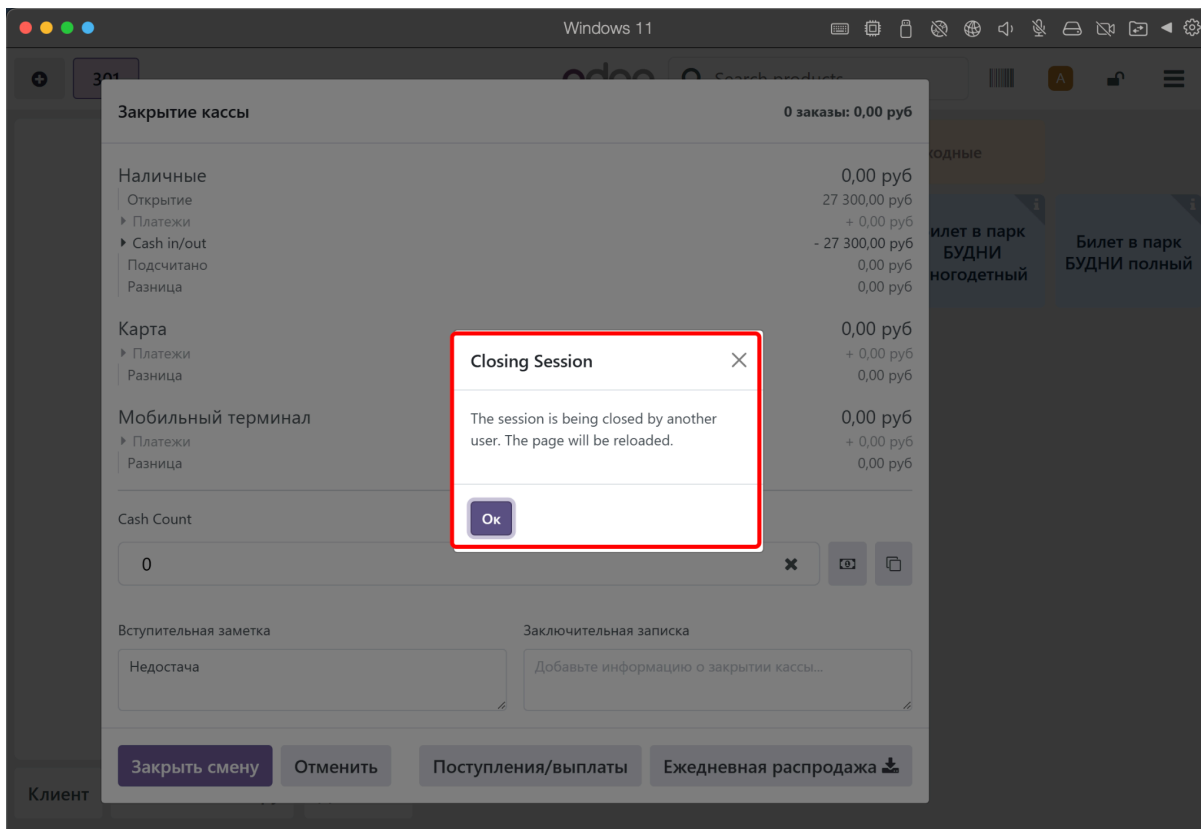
Windows 11

301

Search products

A

Закрытие кассы

0 заказы: 0,00 руб

Наличные
0,00 руб
Открытие
27 300,00 руб
Платежи
+ 0,00 руб
Cash in/out
- 27 300,00 руб
Подсчитано
0,00 руб
Разница
0,00 руб

Карта
0,00 руб
Платежи
+ 0,00 руб
Разница
0,00 руб

Мобильный терминал
0,00 руб
Платежи
+ 0,00 руб
Разница
0,00 руб

Cash Count

0

Вступительная заметка

Недостача

Заключительная записка

Добавьте информацию о закрытии кассы...

Закрыть смену
Отменить
Поступления/выплаты
Ежедневная распродажа

Closing Session

The session is being closed by another user. The page will be reloaded.

Ок

ходные

илет в парк БУДНИ ногодетный

Билет в парк БУДНИ полный

Клиент